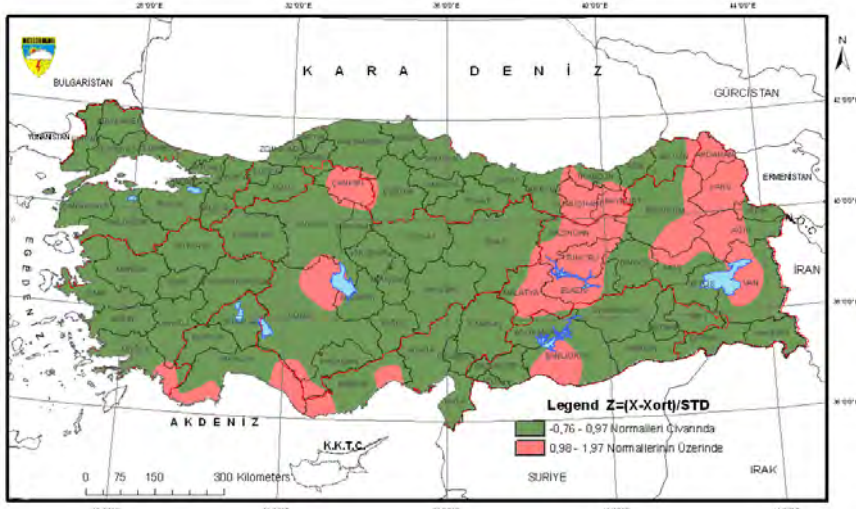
28°00'E
32°00'E
36°00'E
40°00'E
44°00'E

N

K A R A D E N İ Z

BULGARİSTAN
GÜRCİSTAN
YUNANİSTAN
ERMENİSTAN
İRAN
EGE DENİZİ
AKDENİZ
K.K.T.C.
SURİYE
IRAK

42°00'N
40°00'N
38°00'N

Legend Z=(X-Xort)/STD
-0,76 - 0,97 Normalleri Civarında
0,98 - 1,97 Normallerinin Üzerinde

0 75 150 300 Kilometers